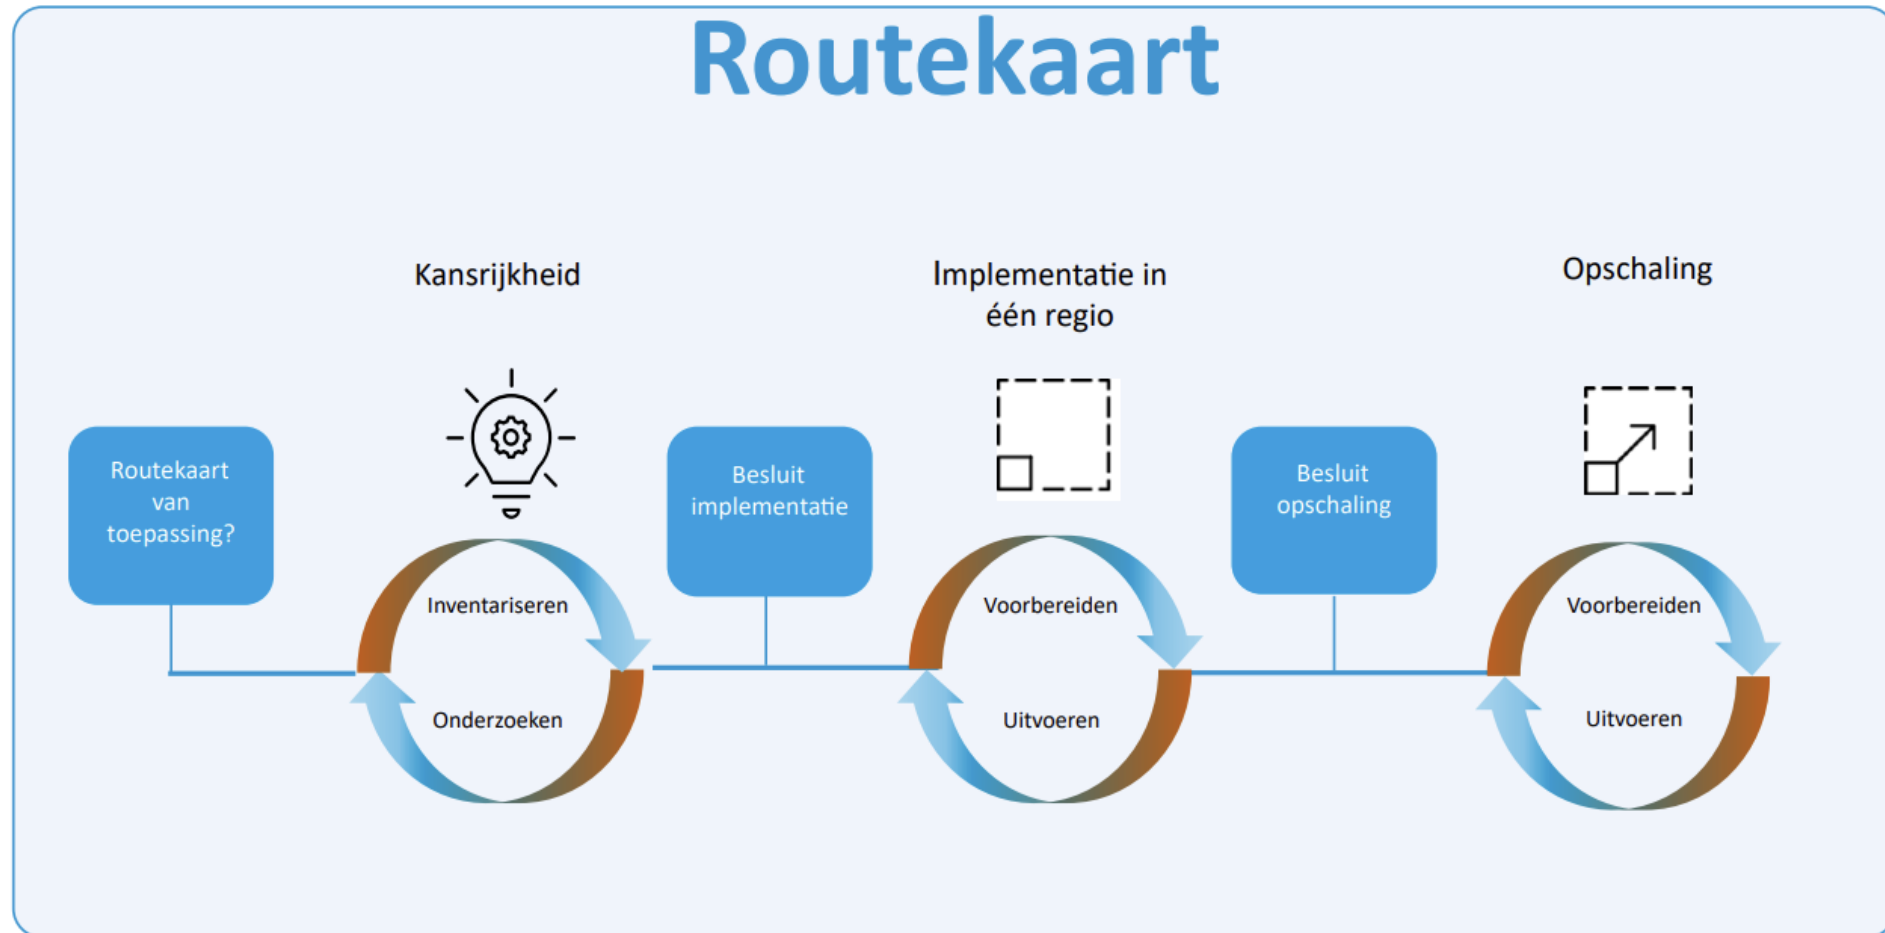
Routekaart

Routekaart van toepassing?

Kansrijkheid

Inventariseren

Onderzoeken

Besluit implementatie

Implementatie in één regio

Voorbereiden

Uitvoeren

Besluit opschaling

Opschaling

Voorbereiden

Uitvoeren